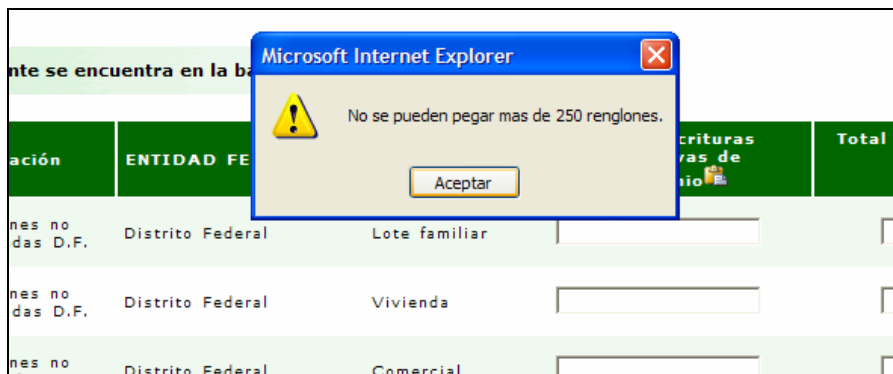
nte se encuentra en la ba

Microsoft Internet Explorer

No se pueden pegar mas de 250 renglones.

Aceptar

| ación | ENTIDAD FE | | crituras vas de nio | Total |
|---|---|---|---|---|
| nes no das D.F. | Distrito Federal | Lote familiar | | |
| nes no das D.F. | Distrito Federal | Vivienda | | |
| nes no | Distrito Federal | Comercial | | |